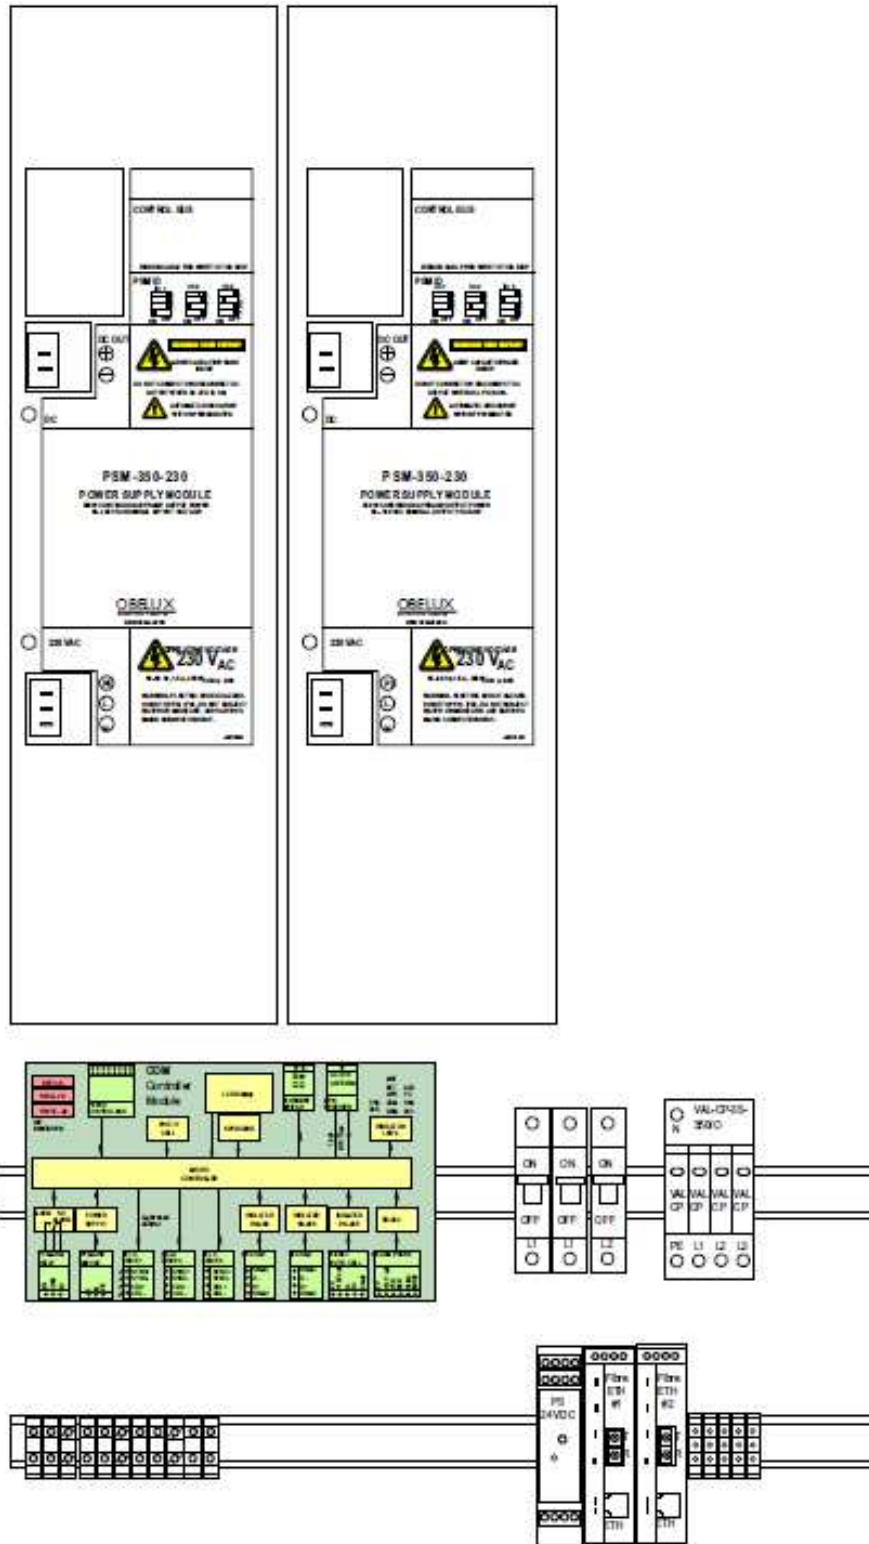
CONTROL BUS

PSM ID

DC OUT
⊕
⊖

DC

PSM-350-230
POWER SUPPLY MODULE

OBELUX

230VAC

230 V$_{AC}$

CONTROL BUS

PSM ID

DC OUT
⊕
⊖

DC

PSM-350-230
POWER SUPPLY MODULE

OBELUX

230VAC

230 V$_{AC}$

CCM
Controller
Module

ON
OFF
L1

ON
OFF
L1

ON
OFF
L2

N
VAL-CP-3S-350/O

VAL CP
VAL CP
VAL CP
VAL CP

PE L1 L2 L3

PS
24VDC

Fibre
ETH
#1

ETH

Fibre
ETH
#2

ETH